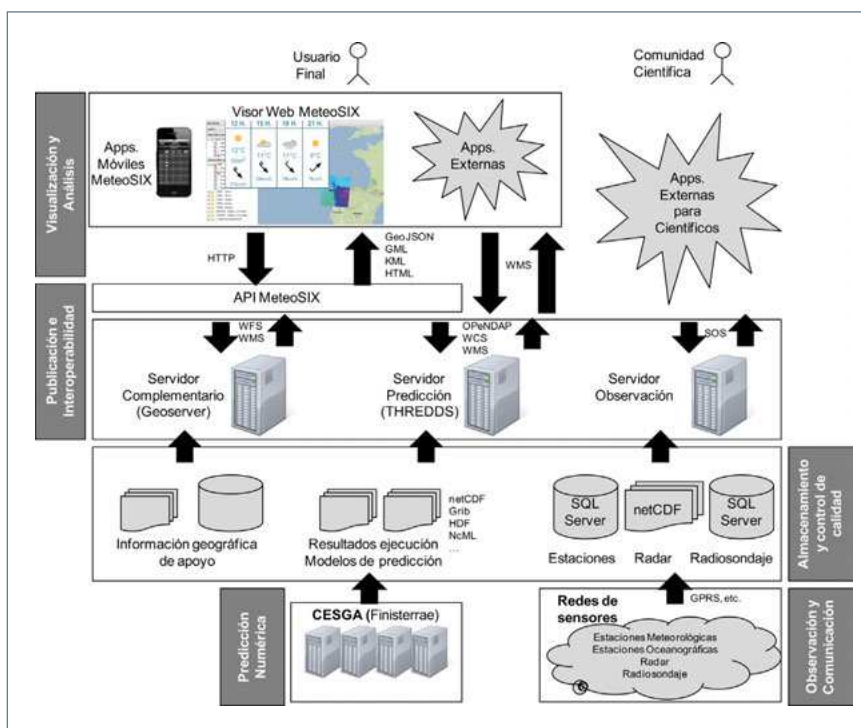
Usuario Final

Comunidad Científica

Visualización y Análisis

Apps. Móviles MeteoSIX

Visor Web MeteoSIX

12 h. 15 h. 18 h. 21 h.

12°C 11°C 11°C 8°C

Apps. Externas

Apps. Externas para Científicos

HTTP

GeoJSON
GML
KML
HTML

WMS

API MeteoSIX

Publicación e Interoperabilidad

WFS
WMS

OPeNDAP
WCS
WMS

SOS

Servidor Complementario (Geoserver)

Servidor Predicción (THREDDS)

Servidor Observación

Almacenamiento y control de calidad

Información geográfica de apoyo

netCDF
Grib
HDF
NcML
...

Resultados ejecución Modelos de predicción

SQL Server

netCDF

SQL Server

Estaciones

Radar

Radiosondaje

Predicción Numérica

CESGA (Finisterrae)

GPRS, etc.

Redes de sensores

Estaciones Meteorológicas
Estaciones Oceanográficas
Radar
Radiosondaje

Observación y Comunicación